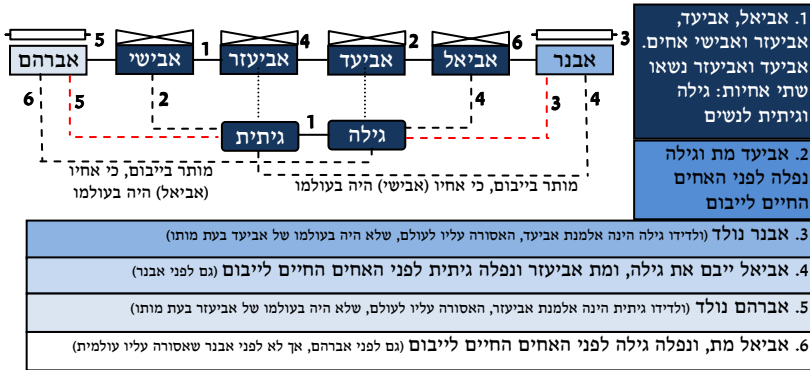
1. אביאל, אביעד, אבישי ואביעזר אחים. אביעד ואביעזר נשאו שתי אחיות: גילה וגיתית לנשים

2. אביעד מת וגילה נפלה לפני האחים החיים לייבום

אברהם 5 אבישי 1 אביעזר 4 אביעד 2 אביאל 6 אבנר 3

6 5 2 4 3 4

גיתית 1 גילה

מותר בייבום, כי אחיו (אביאל) היה בעולמו

מותר בייבום, כי אחיו (אבישי) היה בעולמו

3. אבנר נולד (ולדידו גילה הינה אלמנת אביעד, האסורה עליו לעולם, שלא היה בעולמו של אביעד בעת מותו)

4. אביאל ייבם את גילה, ומת אביעזר ונפלה גיתית לפני האחים החיים לייבום (גם לפני אבנר)

5. אברהם נולד (ולדידו גיתית הינה אלמנת אביעזר, האסורה עליו לעולם, שלא היה בעולמו של אביעזר בעת מותו)

6. אביאל מת, ונפלה גילה לפני האחים החיים לייבום (גם לפני אברהם, אך לא לפני אבנר שאסורה עליו עולמית)